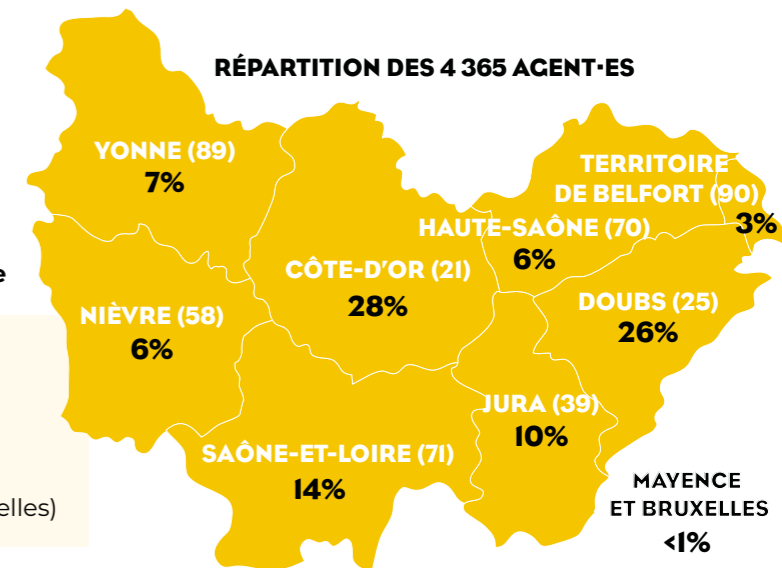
RÉPARTITION DES 4 365 AGENT·ES

YONNE (89)
7%

TERRITOIRE DE BELFORT (90)
3%

HAUTE-SAÔNE (70)
6%

CÔTE-D'OR (21)
28%

NIÈVRE (58)
6%

DOUBS (25)
26%

JURA (39)
10%

SAÔNE-ET-LOIRE (71)
14%

MAYENCE ET BRUXELLES
<1%

e

elles)